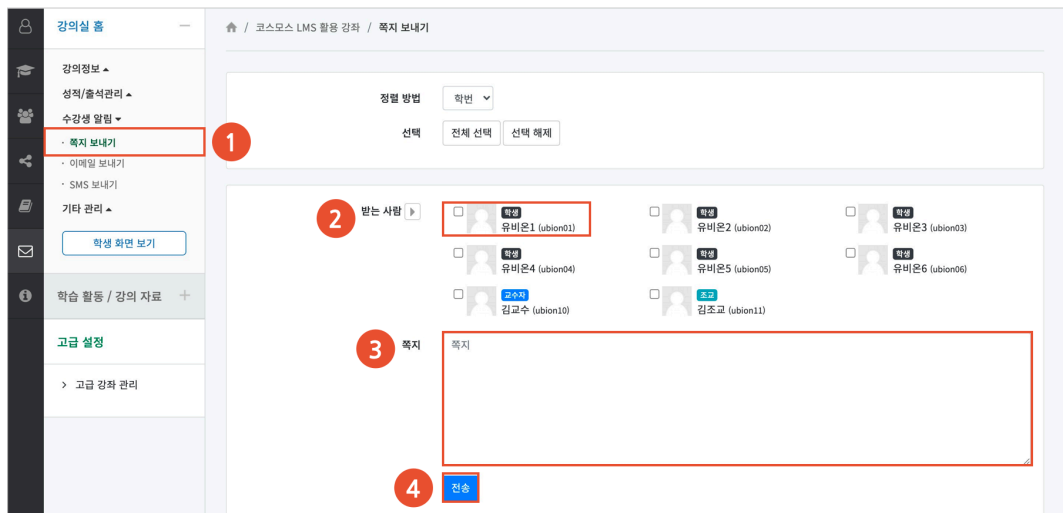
강의실 홈 —

강의정보 ▴
성적/출석관리 ▴
수강생 알림 ▾
· 쪽지 보내기
· 이메일 보내기
· SMS 보내기
기타 관리 ▴

학생 화면 보기

학습 활동 / 강의 자료 +

고급 설정

> 고급 강좌 관리

/ 코스모스 LMS 활용 강좌 / 쪽지 보내기

정렬 방법 학번
선택 전체 선택 선택 해제

1

2 받는 사람

학생 유비온1 (ubion01)
학생 유비온2 (ubion02)
학생 유비온3 (ubion03)
학생 유비온4 (ubion04)
학생 유비온5 (ubion05)
학생 유비온6 (ubion06)
교수자 김교수 (ubion10)
조교 김조교 (ubion11)

3 쪽지
쪽지

4 전송